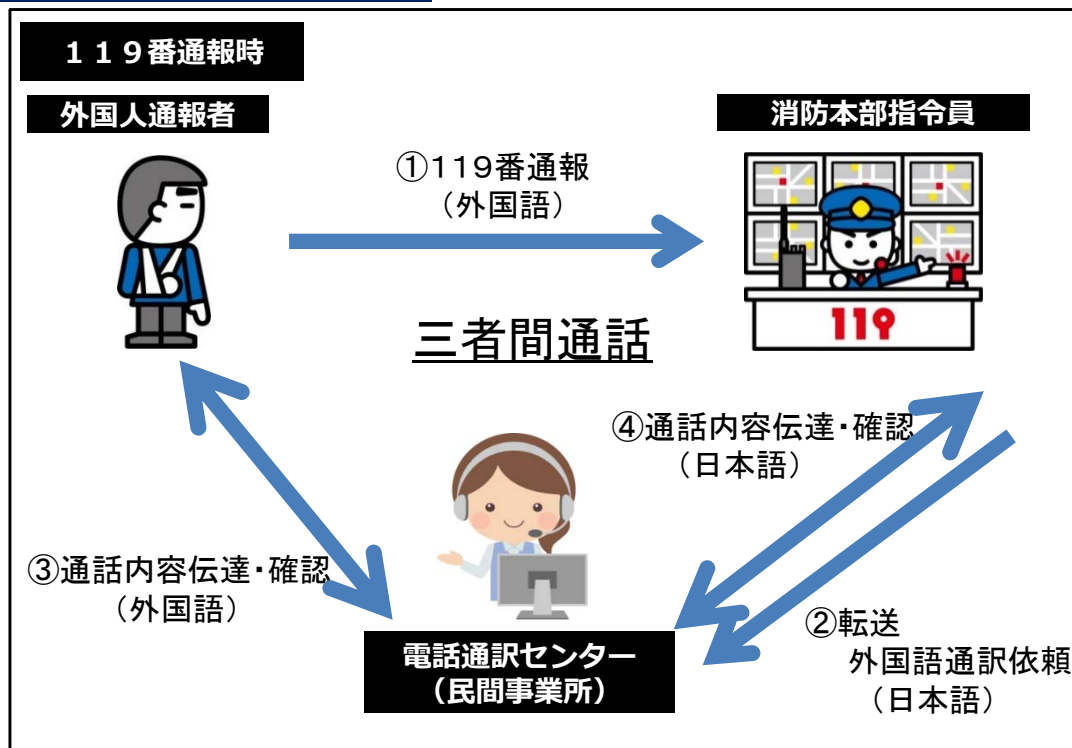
１１９番通報時

外国人通報者

消防本部指令員

①119番通報
（外国語）

119

三者間通話

④通話内容伝達・確認
（日本語）

③通話内容伝達・確認
（外国語）

電話通訳センター
（民間事業所）

②転送
外国語通訳依頼
（日本語）